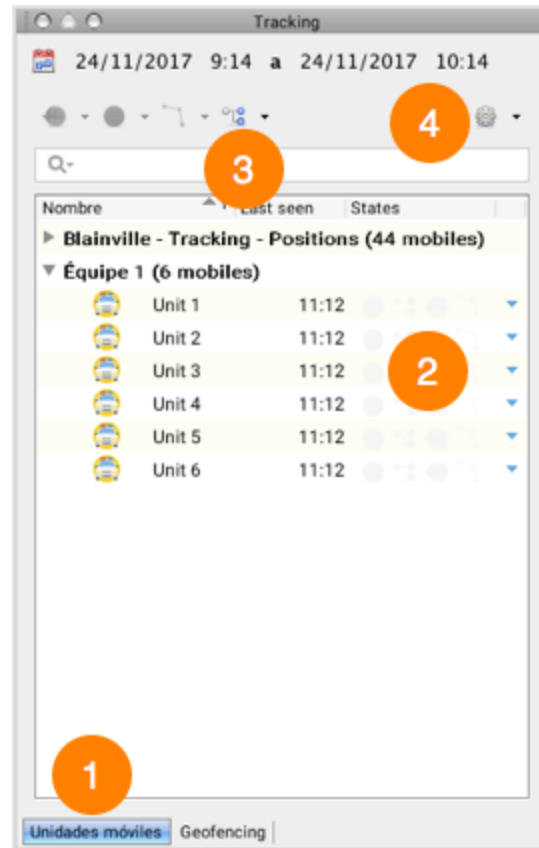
Tracking

24/11/2017 9:14 a 24/11/2017 10:14

4

3

| Nombre | Last seen | States |
|---|---|---|
| ▸ Blainville - Tracking - Positions (44 mobiles) | | |
| ▾ Équipe 1 (6 mobiles) | | |
| Unit 1 | 11:12 | |
| Unit 2 | 11:12 | |
| Unit 3 | 11:12 | |
| Unit 4 | 11:12 | |
| Unit 5 | 11:12 | |
| Unit 6 | 11:12 | |

2

1

Unidades móviles  Geofencing